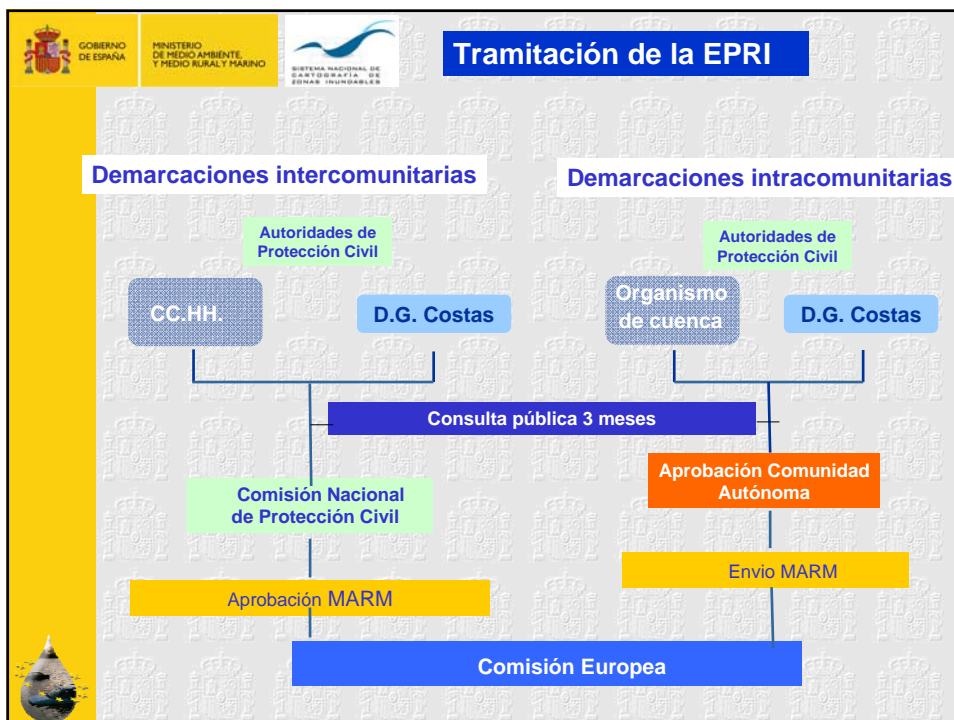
GOBIERNO DE ESPAÑA

MINISTERIO DE MEDIO AMBIENTE, Y MEDIO RURAL Y MARINO

SISTEMA NACIONAL DE CARTOGRAFÍA DE ZONAS INUNDABLES

Tramitación de la EPRI

Demarcaciones intercomunitarias

Autoridades de Protección Civil

CC.HH.

D.G. Costas

Demarcaciones intracomunitarias

Autoridades de Protección Civil

Organismo de cuenca

D.G. Costas

Consulta pública 3 meses

Aprobación Comunidad Autónoma

Comisión Nacional de Protección Civil

Envio MARM

Aprobación MARM

Comisión Europea